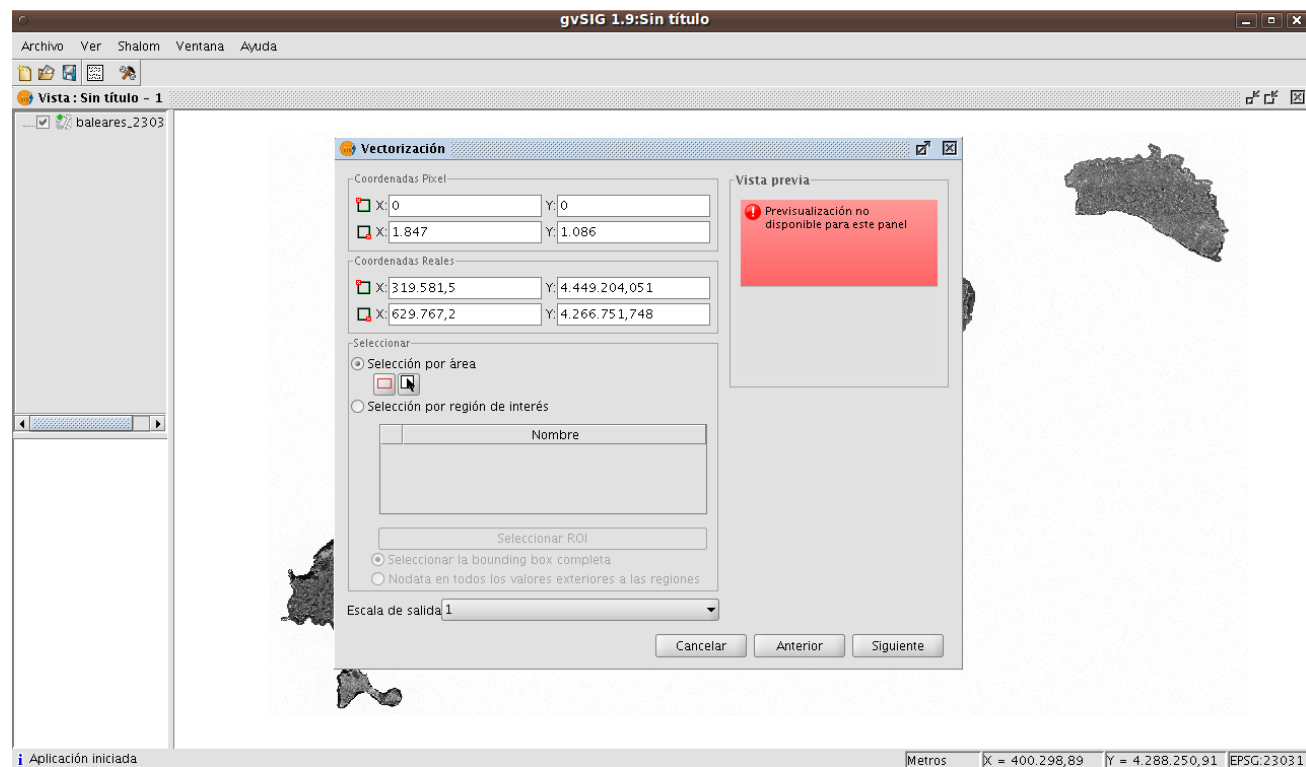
gvSIG 1.9:Sin título

Archivo Ver Shalom Ventana Ayuda

Vista : Sin título - 1

baleares_2303

Vectorización

Coordenadas Pixel
X: 0 Y: 0
X: 1.847 Y: 1.086

Coordenadas Reales
X: 319.581,5 Y: 4.449.204,051
X: 629.767,2 Y: 4.266.751,748

Seleccionar
Selección por área
Selección por región de interés

| | Nombre |
|---|---|

Seleccionar ROI
Seleccionar la bounding box completa
Nodata en todos los valores exteriores a las regiones

Escala de salida 1

Vista previa
Previsualización no disponible para este panel

Cancelar Anterior Siguiente

Aplicación iniciada

Metros X = 400.298,89 Y = 4.288.250,91 EPSG:23031